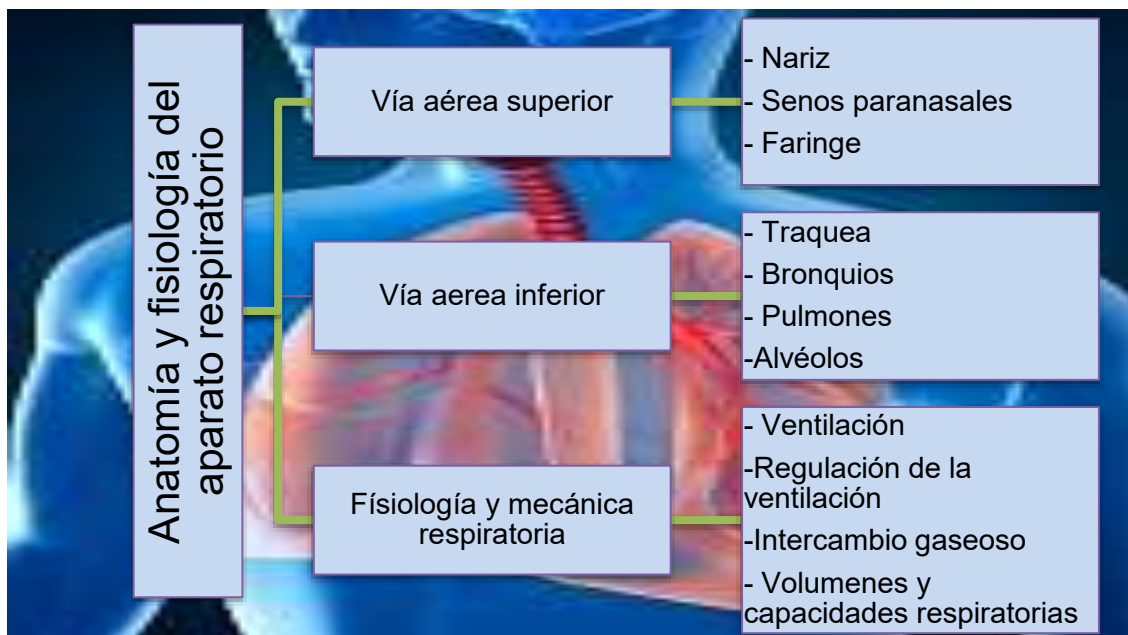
Anatomía y fisiología del aparato respiratorio

Vía aérea superior

- Nariz
- Senos paranasales
- Faringe

Vía aerea inferior

- Traquea
- Bronquios
- Pulmones
-Alvéolos

Físiología y mecánica respiratoria

- Ventilación
-Regulación de la ventilación
-Intercambio gaseoso
- Volumenes y capacidades respiratorias